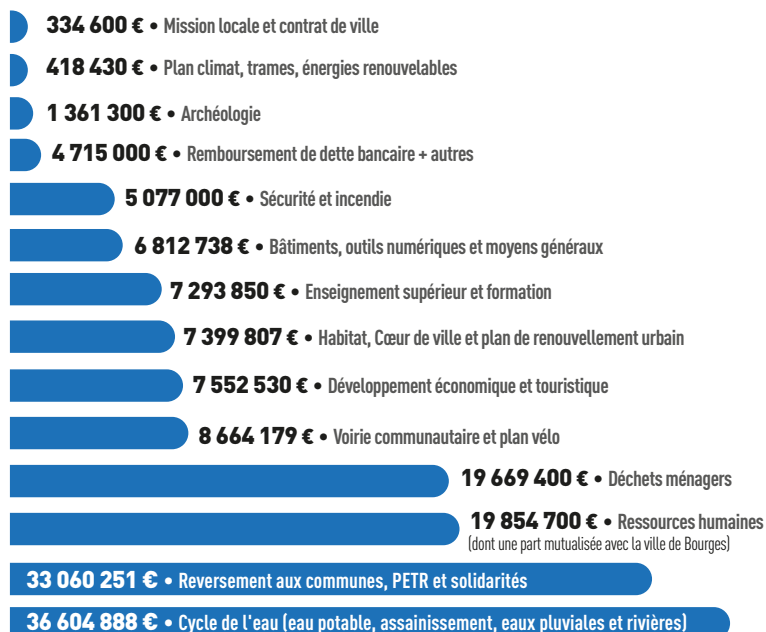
334 600 € • Mission locale et contrat de ville

418 430 € • Plan climat, trames, énergies renouvelables

1 361 300 € • Archéologie

4 715 000 € • Remboursement de dette bancaire + autres

5 077 000 € • Sécurité et incendie

6 812 738 € • Bâtiments, outils numériques et moyens généraux

7 293 850 € • Enseignement supérieur et formation

7 399 807 € • Habitat, Cœur de ville et plan de renouvellement urbain

7 552 530 € • Développement économique et touristique

8 664 179 € • Voirie communautaire et plan vélo

19 669 400 € • Déchets ménagers

19 854 700 € • Ressources humaines
(dont une part mutualisée avec la ville de Bourges)

33 060 251 € • Reversement aux communes, PETR et solidarités

36 604 888 € • Cycle de l'eau (eau potable, assainissement, eaux pluviales et rivières)